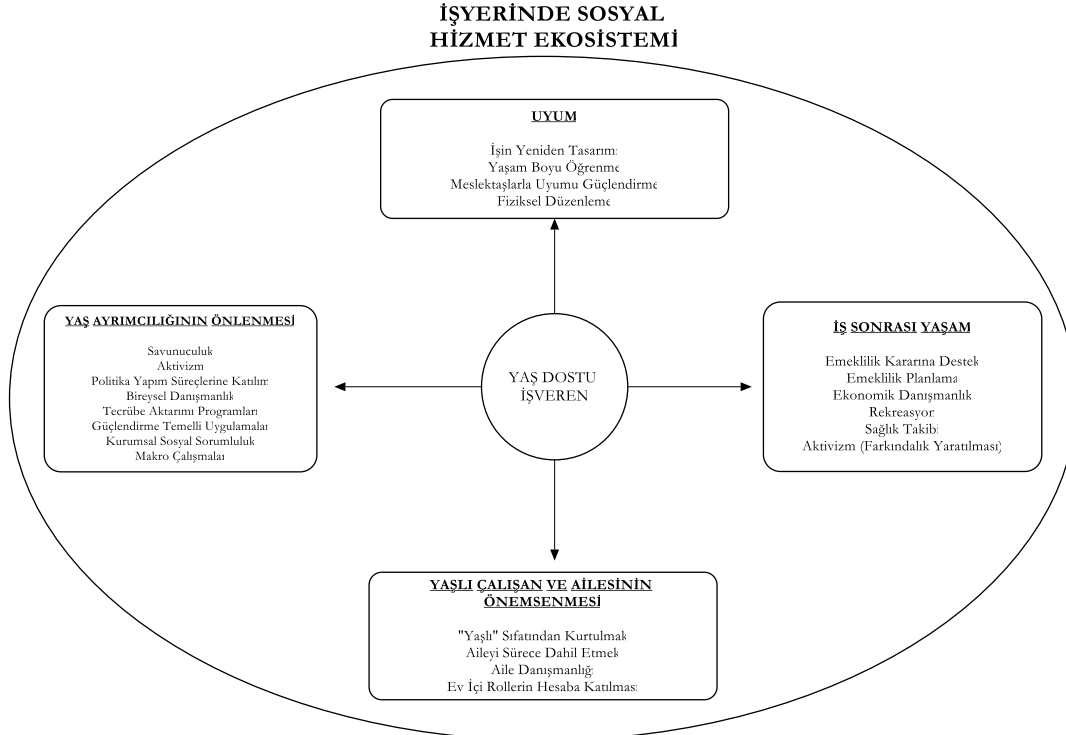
İŞYERİNDE SOSYAL HİZMET EKOSİSTEMİ

UYUM

İşin Yeniden Tasarımı
Yaşam Boyu Öğrenme
Meslektaşlarla Uyumu Güçlendirme
Fiziksel Düzenleme

YAŞ AYRIMCILIĞININ ÖNLENMESİ

Savunuculuk
Aktivizm
Politika Yapım Süreçlerine Katılım
Bireysel Danışmanlık
Tecrübe Aktarımı Programları
Güçlendirme Temelli Uygulamalar
Kurumsal Sosyal Sorumluluk
Makro Çalışmalar

YAŞ DOSTU İŞVEREN

İŞ SONRASI YAŞAM

Emeklilik Kararına Destek
Emeklilik Planlama
Ekonomik Danışmanlık
Rekreasyon
Sağlık Takibi
Aktivizm (Farkındalık Yaratılması)

YAŞLI ÇALIŞAN VE AİLESİNİN ÖNEMSENMESİ

"Yaşlı" Sıfatından Kurtulmak
Aileyi Sürece Dahil Etmek
Aile Danışmanlığı
Ev İçi Rollerin Hesaba Katılması